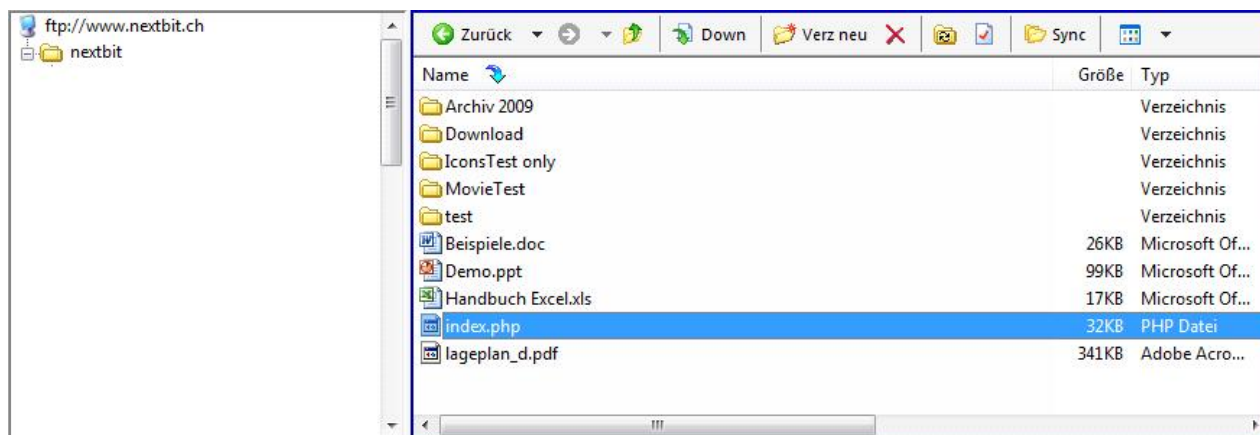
ftp://www.nextbit.ch
nextbit

Zurück Down Verz neu Sync

| Name | Größe | Typ |
|---|---|---|
| Archiv 2009 | | Verzeichnis |
| Download | | Verzeichnis |
| IconsTest only | | Verzeichnis |
| MovieTest | | Verzeichnis |
| test | | Verzeichnis |
| Beispiele.doc | 26KB | Microsoft Of... |
| Demo.ppt | 99KB | Microsoft Of... |
| Handbuch Excel.xls | 17KB | Microsoft Of... |
| index.php | 32KB | PHP Datei |
| lageplan_d.pdf | 341KB | Adobe Acro... |